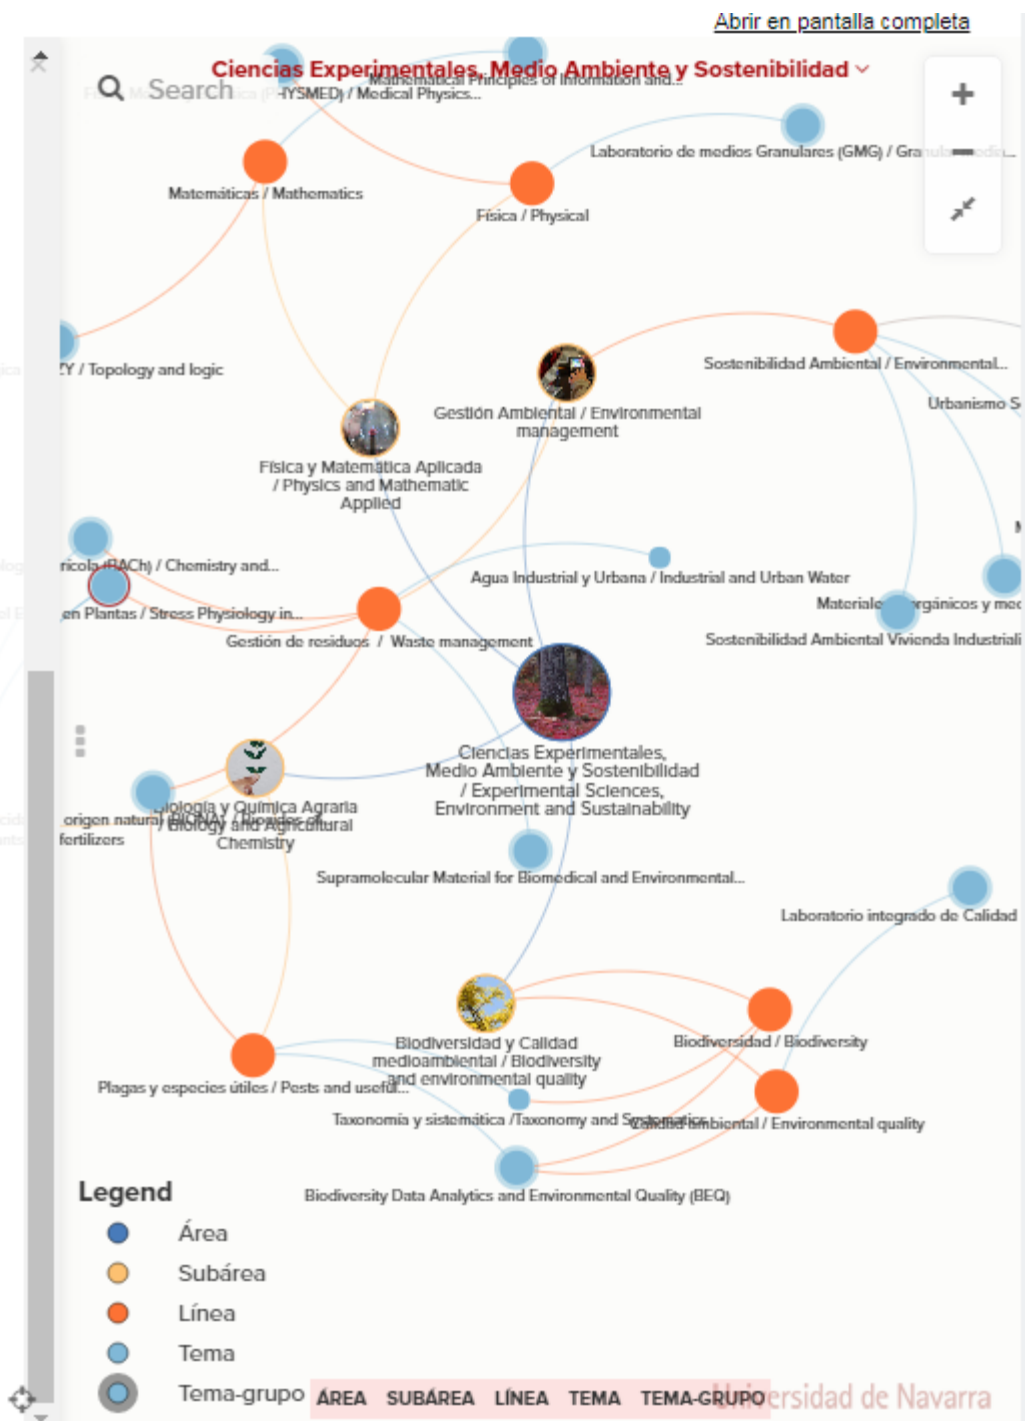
Abrir en pantalla completa

Search

Ciencias Experimentales, Medio Ambiente y Sostenibilidad

Mathematical Principles of Information and...

(PHYSMED) / Medical Physics...

Laboratorio de medios Granulares (GMG) / Gra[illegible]

Matemáticas / Mathematics

Física / Physical

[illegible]Y / Topology and logic

Sostenibilidad Ambiental / Environmental...

Urbanismo S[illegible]

Gestión Ambiental / Environmental management

Física y Matemática Aplicada / Physics and Mathematic Applied

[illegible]ricola (BACh) / Chemistry and...

Agua Industrial y Urbana / Industrial and Urban Water

Materiale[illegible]rgánicos y me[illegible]

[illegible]en Plantas / Stress Physiology in...

Sostenibilidad Ambiental Vivienda Industriali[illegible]

Gestión de residuos / Waste management

Ciencias Experimentales, Medio Ambiente y Sostenibilidad / Experimental Sciences, Environment and Sustainability

Biología y Química Agraria / Biology and Agricultural Chemistry

origen natural (BIONA) / Biomedes of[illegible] fertilizers

Supramolecular Material for Biomedical and Environmental...

Laboratorio integrado de Calidad

Biodiversidad y Calidad medioambiental / Biodiversity and environmental quality

Biodiversidad / Biodiversity

Plagas y especies útiles / Pests and useful...

Taxonomía y sistemática /Taxonomy and Systematics

Calidad ambiental / Environmental quality

Biodiversity Data Analytics and Environmental Quality (BEQ)

Legend

Área

Subárea

Línea

Tema

Tema-grupo

ÁREA SUBÁREA LÍNEA TEMA TEMA-GRUPO

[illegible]ersidad de Navarra